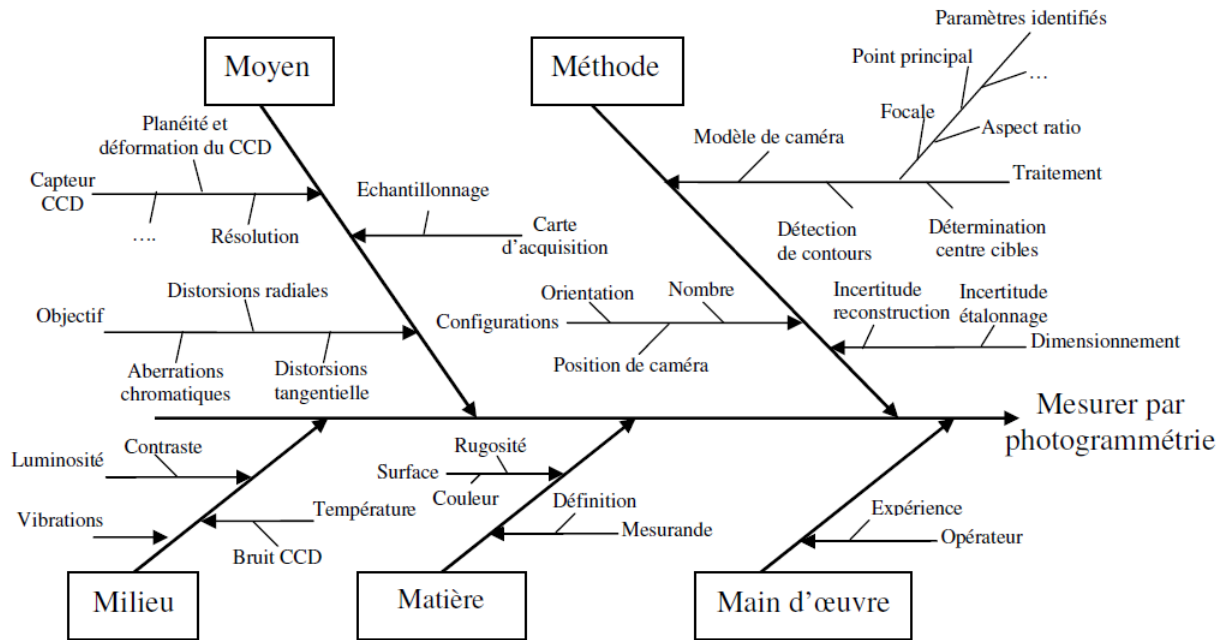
Moyen

Méthode

Paramètres identifiés

Point principal

…

Focale

Aspect ratio

Modèle de caméra

Traitement

Planéité et déformation du CCD

Capteur CCD

Echantillonnage

….

Résolution

Carte d'acquisition

Détection de contours

Détermination centre cibles

Distorsions radiales

Orientation

Nombre

Incertitude reconstruction

Incertitude étalonnage

Objectif

Configurations

Dimensionnement

Aberrations chromatiques

Distorsions tangentielle

Position de caméra

Mesurer par photogrammétrie

Luminosité

Contraste

Rugosité

Surface

Couleur

Définition

Vibrations

Température

Mesurande

Expérience

Bruit CCD

Opérateur

Milieu

Matière

Main d'œuvre